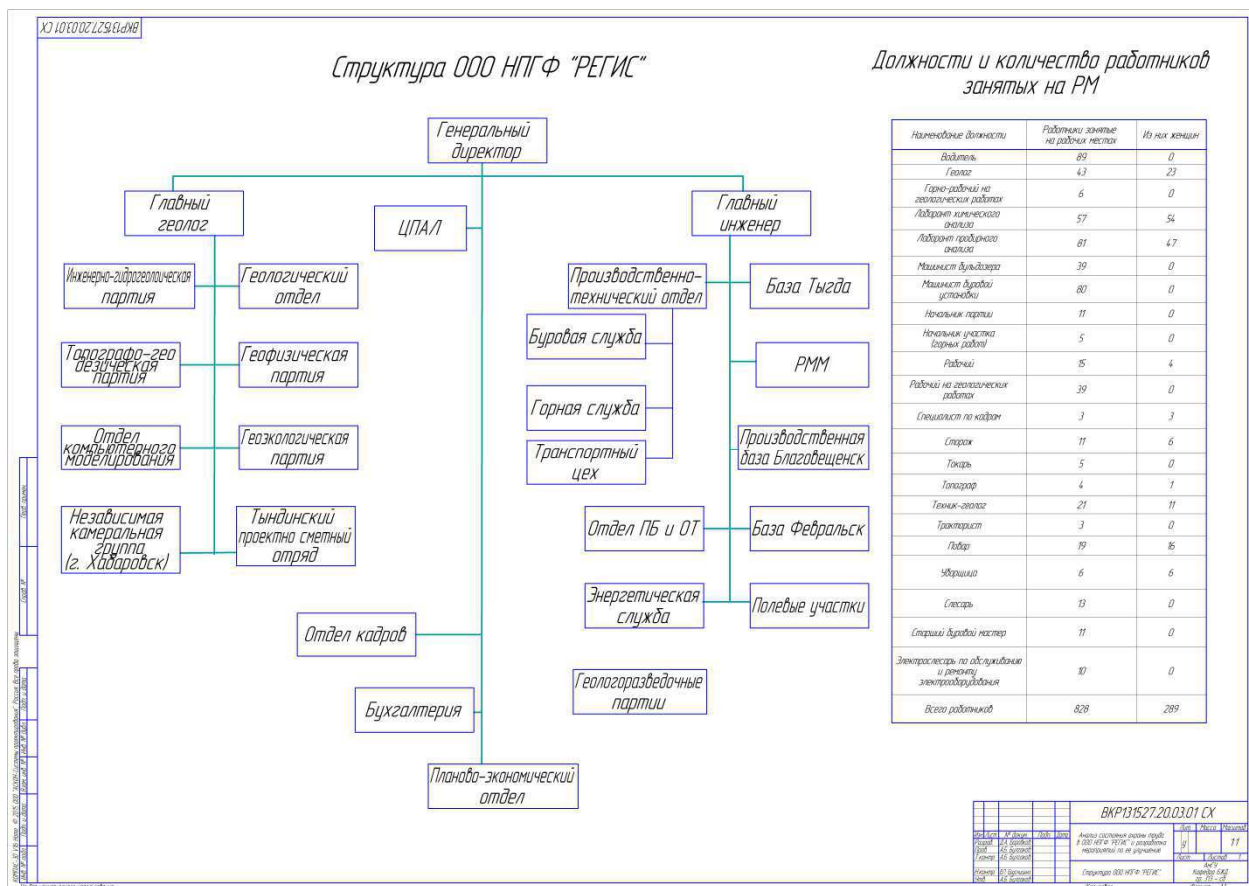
ВКР131527.20.03.01 СХ

Структура ООО НПГФ "РЕГИС"

Генеральный директор

Главный геолог

ЦПАЛ

Главный инженер

Инженерно-гидрогеологическая партия

Геологический отдел

Топографо-геодезическая партия

Геофизическая партия

Отдел компьютерного моделирования

Геоэкологическая партия

Независимая камеральная группа (г. Хабаровск)

Тындинский проектно сметный отряд

Производственно-технический отдел

База Тыгда

Буровая служба

РММ

Горная служба

Транспортный цех

Производственная база Благовещенск

Отдел ПБ и ОТ

База Февральск

Энергетическая служба

Полевые участки

Отдел кадров

Геологоразведочные партии

Бухгалтерия

Планово-экономический отдел

Должности и количества работников занятых на РМ

| Наименование должности | Работники занятые на рабочих местах | Из них женщин |
|---|---|---|
| Водитель | 89 | 0 |
| Геолог | 43 | 23 |
| Горно-рабочий на геологических работах | 6 | 0 |
| Лаборант химического анализа | 57 | 54 |
| Лаборант пробирного анализа | 81 | 47 |
| Машинист бульдозера | 39 | 0 |
| Машинист буровой установки | 80 | 0 |
| Начальник партии | 11 | 0 |
| Начальник участка (горных работ) | 5 | 0 |
| Рабочий | 15 | 4 |
| Рабочий на геологических работах | 39 | 0 |
| Специалист по кадрам | 3 | 3 |
| Сторож | 11 | 6 |
| Токарь | 5 | 0 |
| Топограф | 4 | 1 |
| Техник-геолог | 21 | 11 |
| Тракторист | 3 | 0 |
| Повар | 19 | 16 |
| Уборщица | 6 | 6 |
| Слесарь | 13 | 0 |
| Старший буровой мастер | 11 | 0 |
| Электрослесарь по обслуживанию и ремонту электрооборудования | 10 | 0 |
| Всего работников | 828 | 289 |

ВКР131527.20.03.01 СХ

Анализ состояния охраны труда в ООО НПГФ "РЕГИС" и разработка мероприятий по ее улучшению

Лит. Масса Масштаб
У 11

Лист Листов 1

Структура ООО НПГФ "РЕГИС"

АмГУ Кафедра БЖД гр. 313 - сб

Изм. Лист № докум. Подп. Дата
Разраб. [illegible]
Пров. А.Б. Булгаков
Т.контр. А.Б. Булгаков
Н.контр. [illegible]
Утв. А.Б. Булгаков

Копировал Формат А1